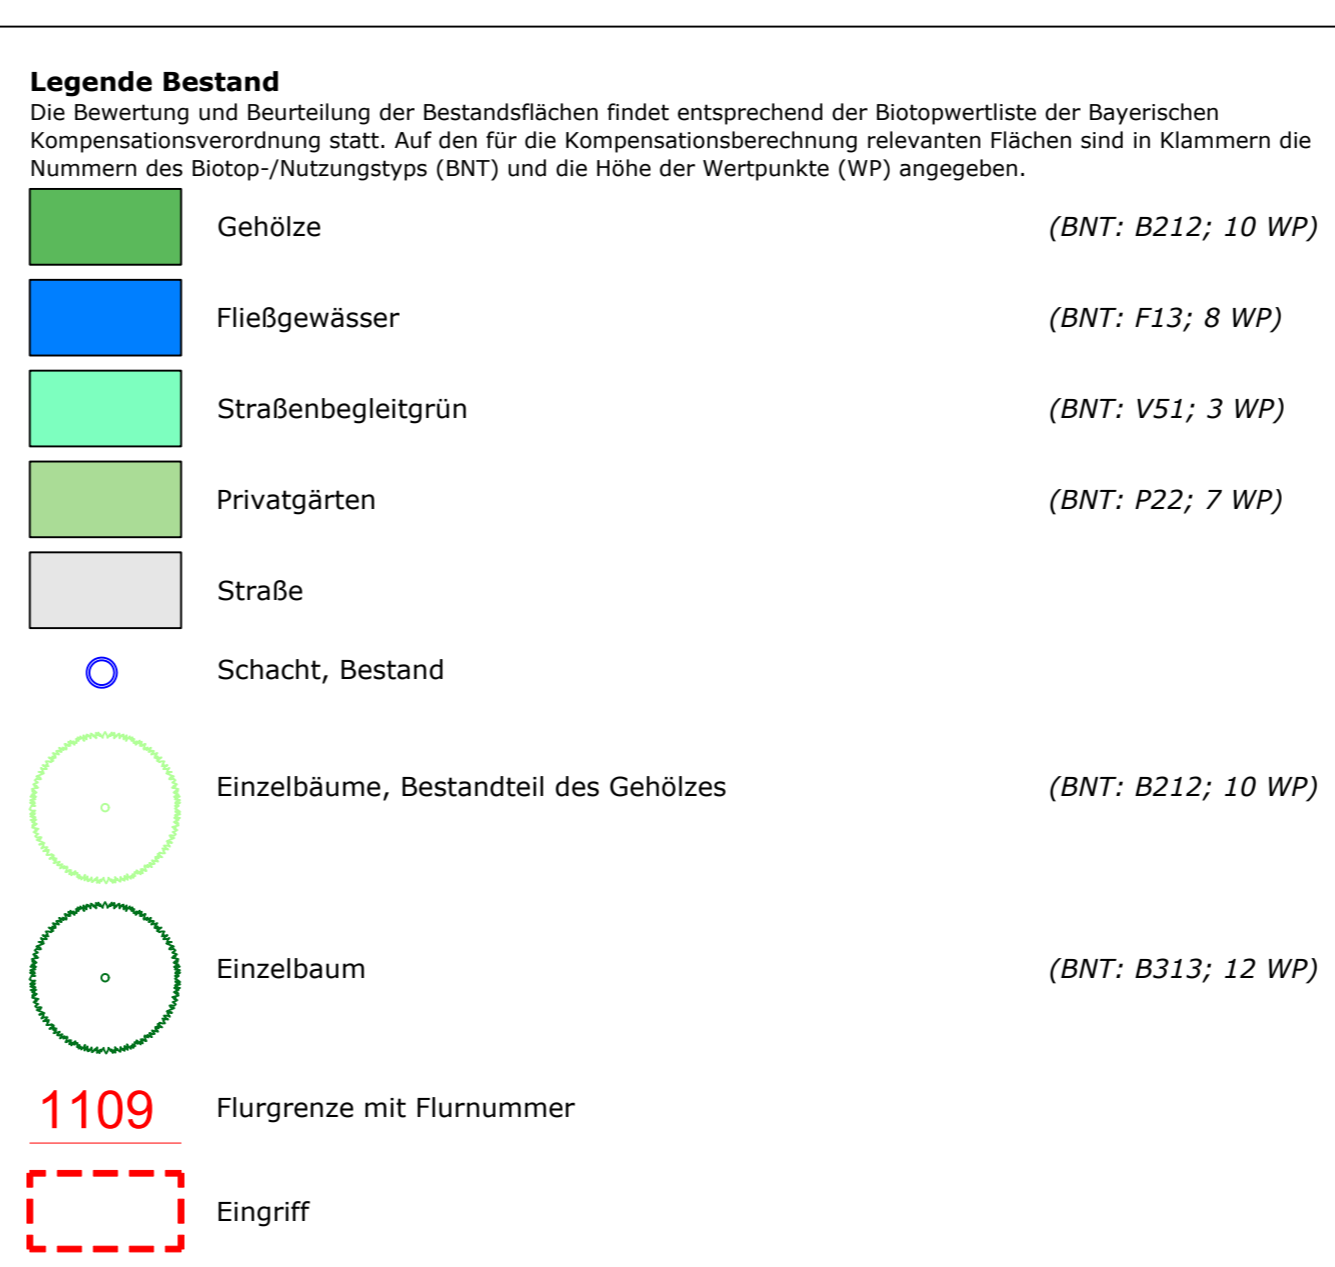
**Legende Bestand**

Die Bewertung und Beurteilung der Bestandsflächen findet entsprechend der Biotopwertliste der Bayerischen Kompensationsverordnung statt. Auf den für die Kompensationsberechnung relevanten Flächen sind in Klammern die Nummern des Biotop-/Nutzungstyps (BNT) und die Höhe der Wertpunkte (WP) angegeben.

Gehölze (BNT: B212; 10 WP)

Fließgewässer (BNT: F13; 8 WP)

Straßenbegleitgrün (BNT: V51; 3 WP)

Privatgärten (BNT: P22; 7 WP)

Straße

Schacht, Bestand

Einzelbäume, Bestandteil des Gehölzes (BNT: B212; 10 WP)

Einzelbaum (BNT: B313; 12 WP)

1109 Flurgrenze mit Flurnummer

Eingriff